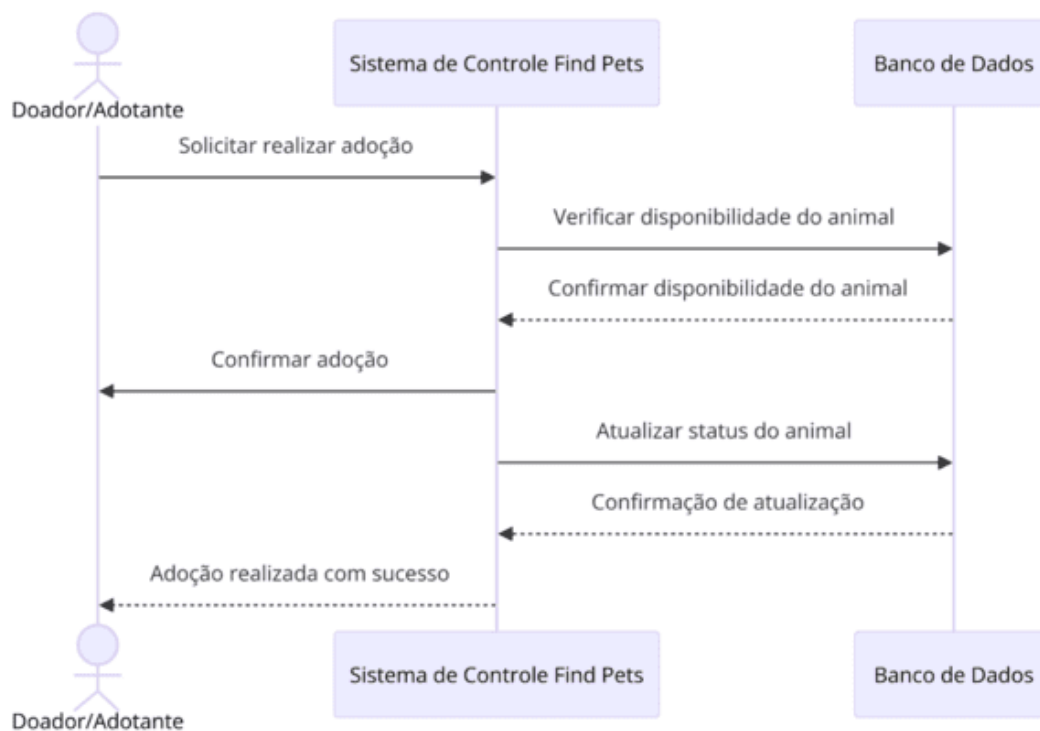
Doador/Adotante

Sistema de Controle Find Pets

Banco de Dados

Solicitar realizar adoção

Verificar disponibilidade do animal

Confirmar disponibilidade do animal

Confirmar adoção

Atualizar status do animal

Confirmação de atualização

Adoção realizada com sucesso

Doador/Adotante

Sistema de Controle Find Pets

Banco de Dados